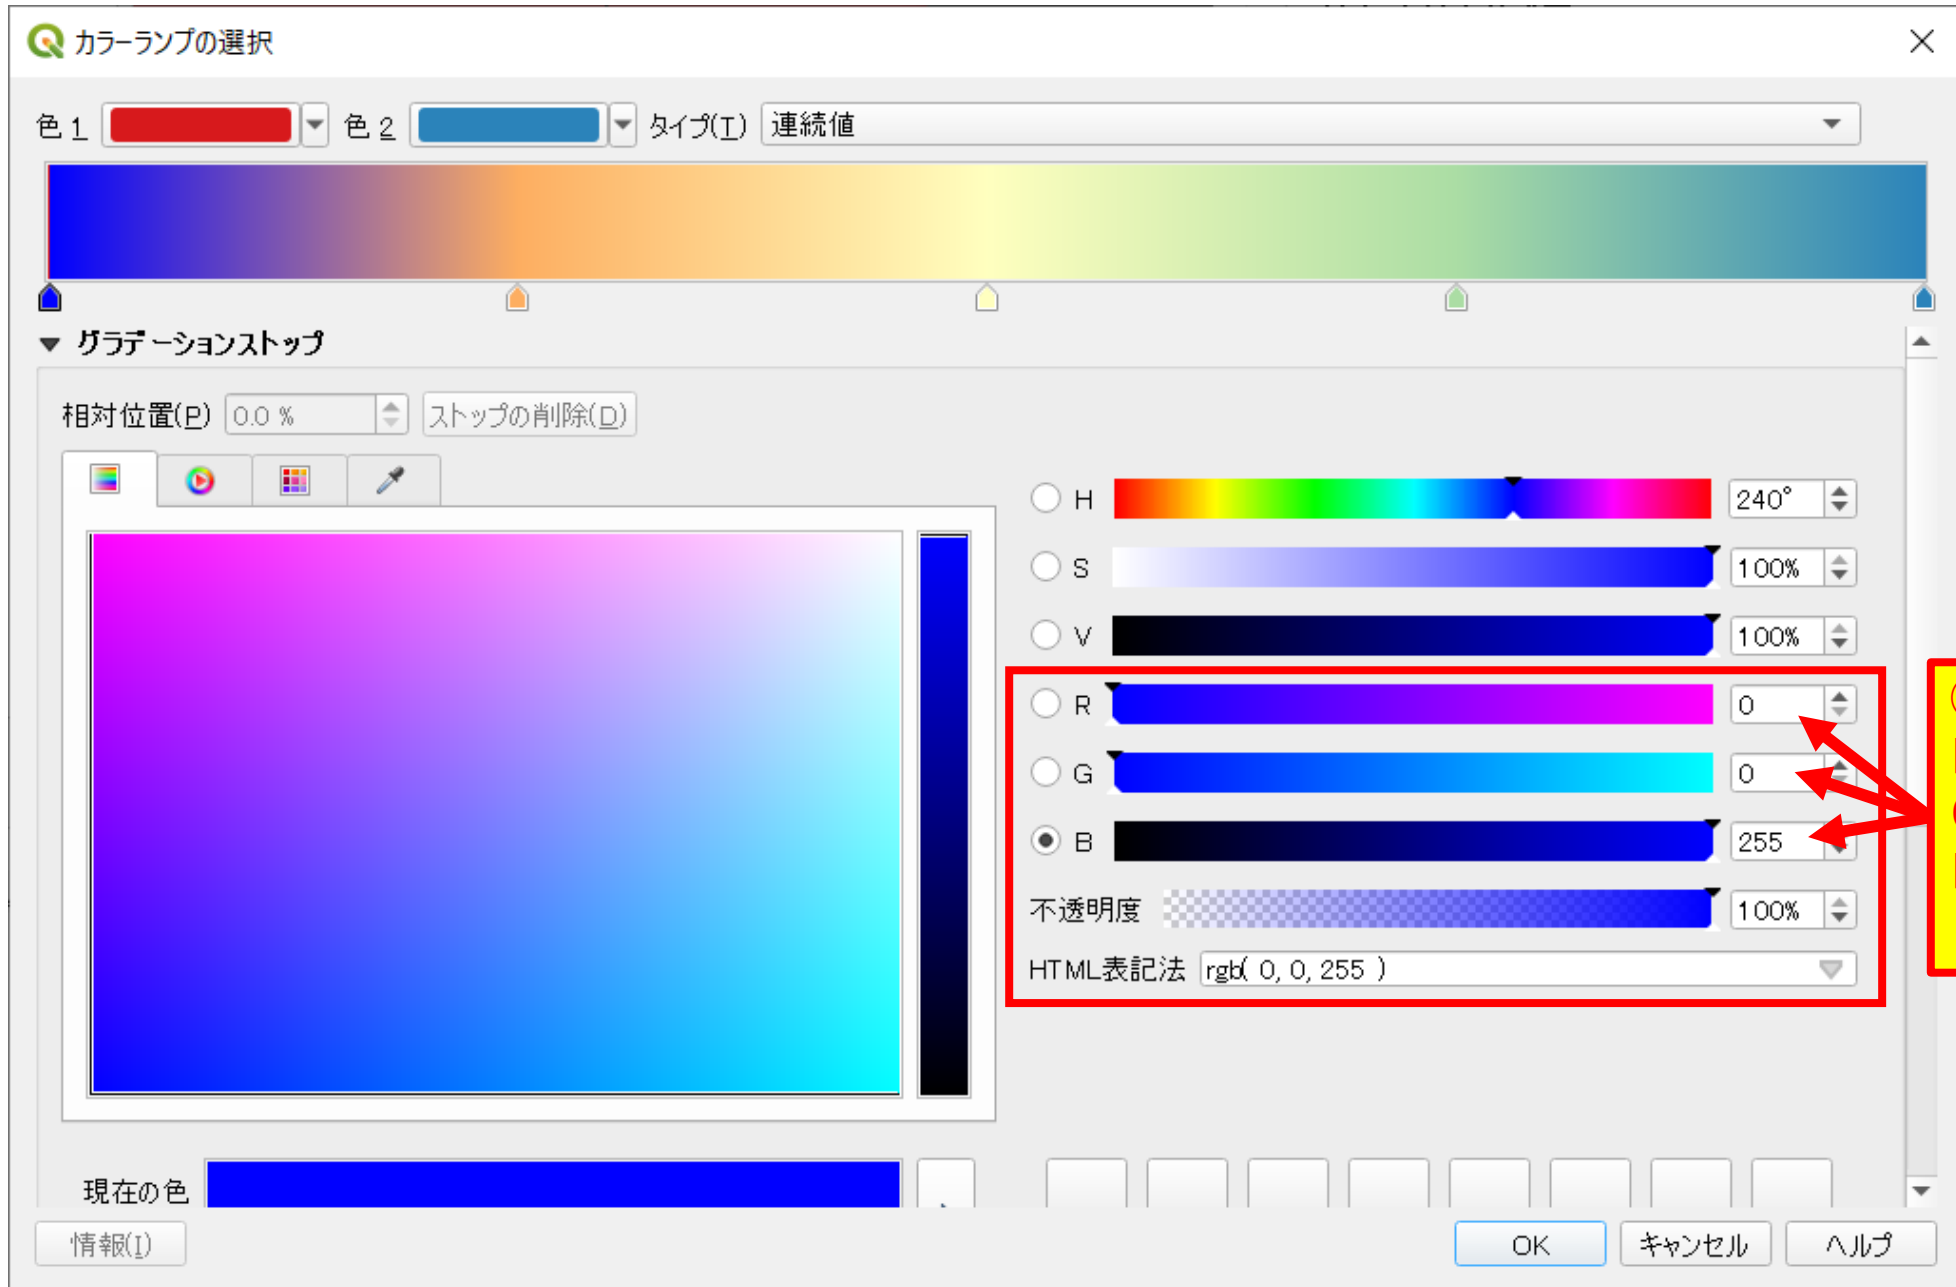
カラーランプの選択

色 1 色 2 タイプ(T) 連続値

グラデーションストップ

相対位置(P) 0.0 % ストップの削除(D)

H 240°
S 100%
V 100%
R 0
G 0
B 255
不透明度 100%
HTML表記法 rgb( 0, 0, 255 )

現在の色

情報(I) OK キャンセル ヘルプ